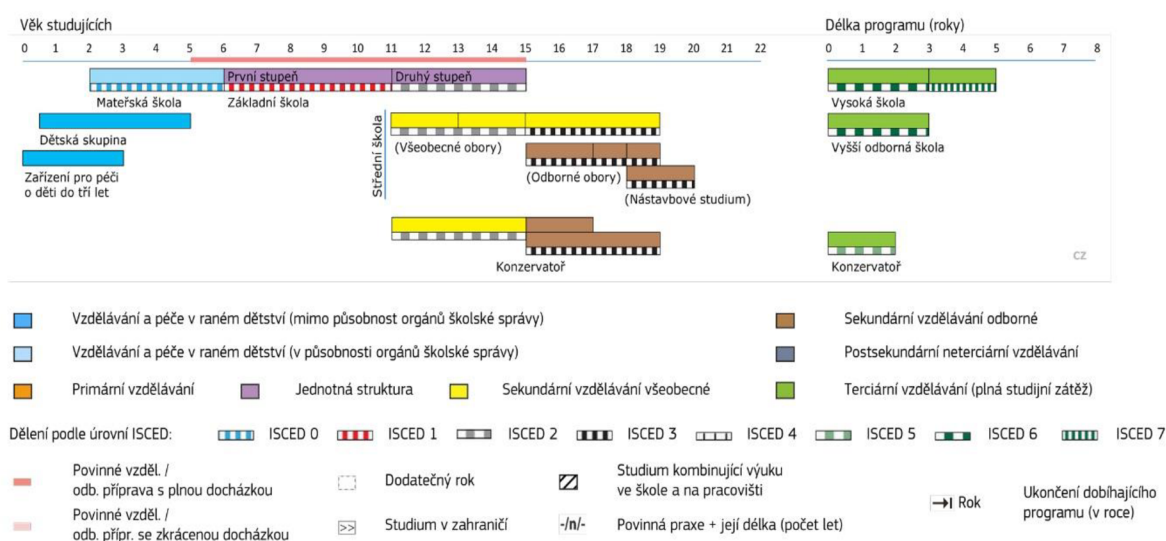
Věk studujících

0 1 2 3 4 5 6 7 8 9 10 11 12 13 14 15 16 17 18 19 20 21 22

Délka programu (roky)

0 1 2 3 4 5 6 7 8

První stupeň
Druhý stupeň
Mateřská škola
Základní škola
Dětská skupina
Zařízení pro péči o děti do tří let
Střední škola
(Všeobecné obory)
(Odborné obory)
(Nástavbové studium)
Konzervatoř
Vysoká škola
Vyšší odborná škola
Konzervatoř
CZ

Vzdělávání a péče v raném dětství (mimo působnost orgánů školské správy)
Vzdělávání a péče v raném dětství (v působnosti orgánů školské správy)
Primární vzdělávání
Jednotná struktura
Sekundární vzdělávání všeobecné
Sekundární vzdělávání odborné
Postsekundární neterciární vzdělávání
Terciární vzdělávání (plná studijní zátěž)

Dělení podle úrovní ISCED: ISCED 0 ISCED 1 ISCED 2 ISCED 3 ISCED 4 ISCED 5 ISCED 6 ISCED 7

Povinné vzděl. / odb. příprava s plnou docházkou
Povinné vzděl. / odb. přípr. se zkrácenou docházkou
Dodatečný rok
>> Studium v zahraničí
Studium kombinující výuku ve škole a na pracovišti
-/n/- Povinná praxe + její délka (počet let)
→| Rok
Ukončení dobíhajícího programu (v roce)